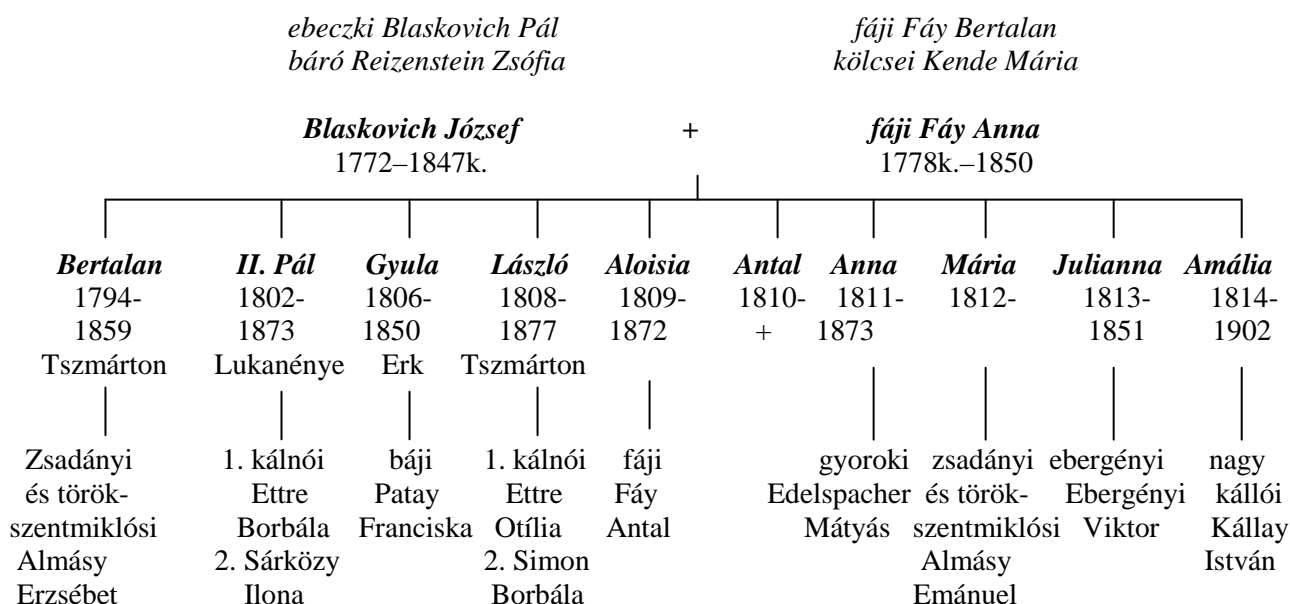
ebeczki Blaskovich Pál
báró Reizenstein Zsófia

fáji Fáy Bertalan
kölcsei Kende Mária

Blaskovich József
1772–1847k.

+

fáji Fáy Anna
1778k.–1850

Bertalan
1794-1859
Tszmárton

Zsadányi és törökszentmiklósi Almásy Erzsébet

II. Pál
1802-1873
Lukanénye

1. kálnói Ettre Borbála
2. Sárközy Ilona

Gyula
1806-1850
Erk

báji Patay Franciska

László
1808-1877
Tszmárton

1. kálnói Ettre Otília
2. Simon Borbála

Aloisia
1809-1872

fáji Fáy Antal

Antal
1810-
+

Anna
1811-1873

gyoroki Edelspacher Mátyás

Mária
1812-

zsadányi és törökszentmiklósi Almásy Emánuel

Julianna
1813-1851

ebergényi Ebergényi Viktor

Amália
1814-1902

nagy kállói Kállay István